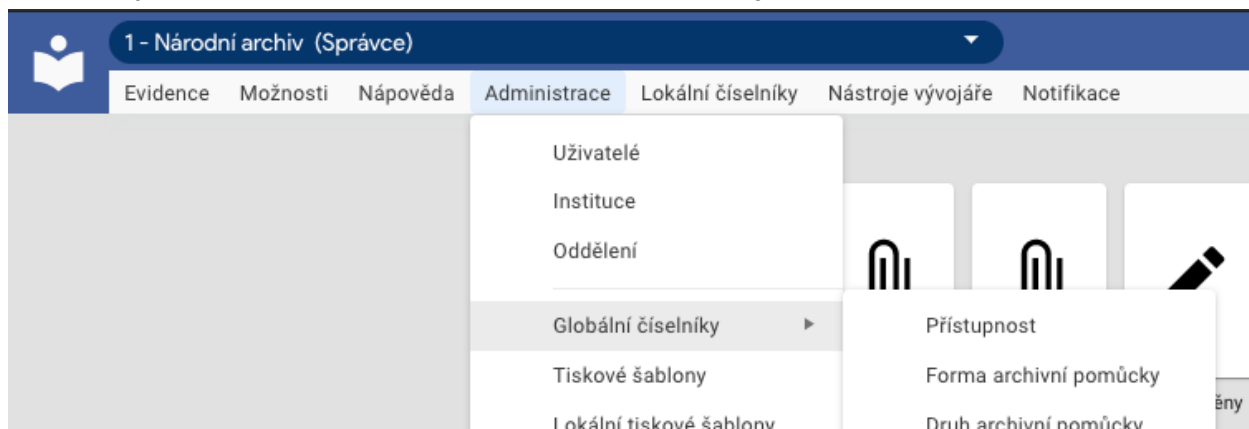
1 - Národní archiv (Správce)

Evidence Možnosti Nápověda Administrace Lokální číselníky Nástroje vývojáře Notifikace

Uživatelé
Instituce
Oddělení
Globální číselníky
Tiskové šablony
Lokální tiskové šablony

Přístupnost
Forma archivní pomůcky
Druh archivní pomůcky

ěny